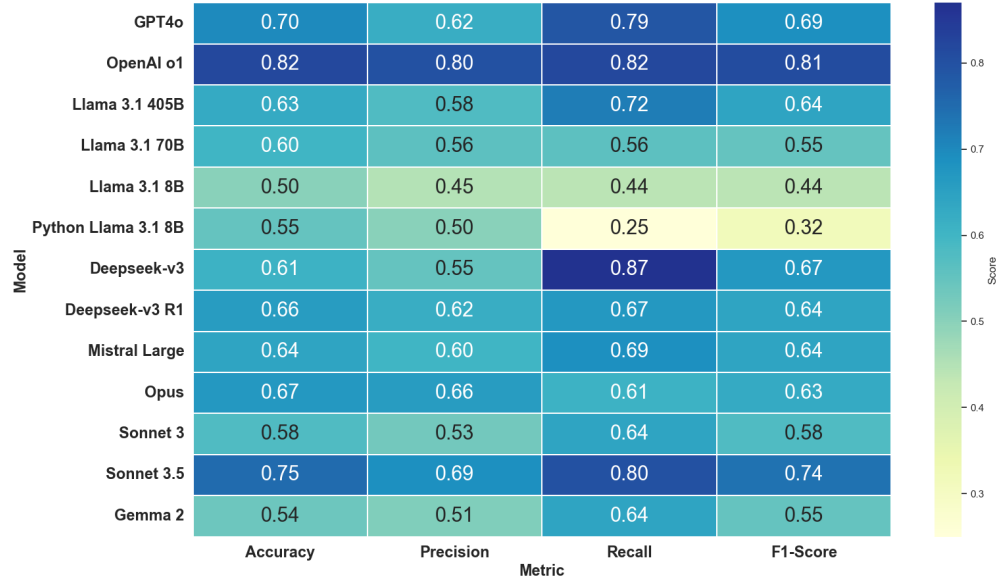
| Model | Accuracy | Precision | Recall | F1-Score |
|---|---|---|---|---|
| GPT4o | 0.70 | 0.62 | 0.79 | 0.69 |
| OpenAI o1 | 0.82 | 0.80 | 0.82 | 0.81 |
| Llama 3.1 405B | 0.63 | 0.58 | 0.72 | 0.64 |
| Llama 3.1 70B | 0.60 | 0.56 | 0.56 | 0.55 |
| Llama 3.1 8B | 0.50 | 0.45 | 0.44 | 0.44 |
| Python Llama 3.1 8B | 0.55 | 0.50 | 0.25 | 0.32 |
| Deepseek-v3 | 0.61 | 0.55 | 0.87 | 0.67 |
| Deepseek-v3 R1 | 0.66 | 0.62 | 0.67 | 0.64 |
| Mistral Large | 0.64 | 0.60 | 0.69 | 0.64 |
| Opus | 0.67 | 0.66 | 0.61 | 0.63 |
| Sonnet 3 | 0.58 | 0.53 | 0.64 | 0.58 |
| Sonnet 3.5 | 0.75 | 0.69 | 0.80 | 0.74 |
| Gemma 2 | 0.54 | 0.51 | 0.64 | 0.55 |

Metric

Score
0.8
0.7
0.6
0.5
0.4
0.3